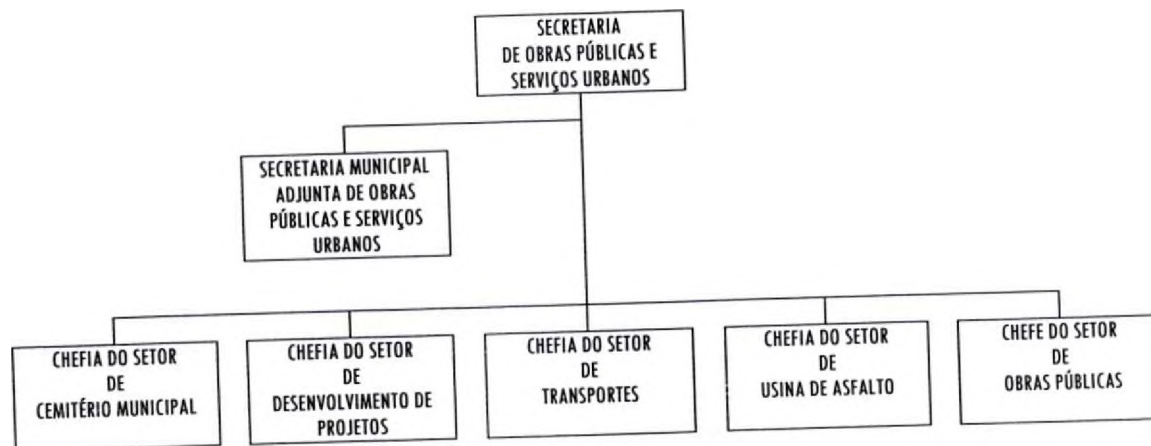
SECRETARIA DE OBRAS PÚBLICAS E SERVIÇOS URBANOS

SECRETARIA MUNICIPAL ADJUNTA DE OBRAS PÚBLICAS E SERVIÇOS URBANOS

CHEFIA DO SETOR DE CEMITÉRIO MUNICIPAL

CHEFIA DO SETOR DE DESENVOLVIMENTO DE PROJETOS

CHEFIA DO SETOR DE TRANSPORTES

CHEFIA DO SETOR DE USINA DE ASFALTO

CHEFE DO SETOR DE OBRAS PÚBLICAS